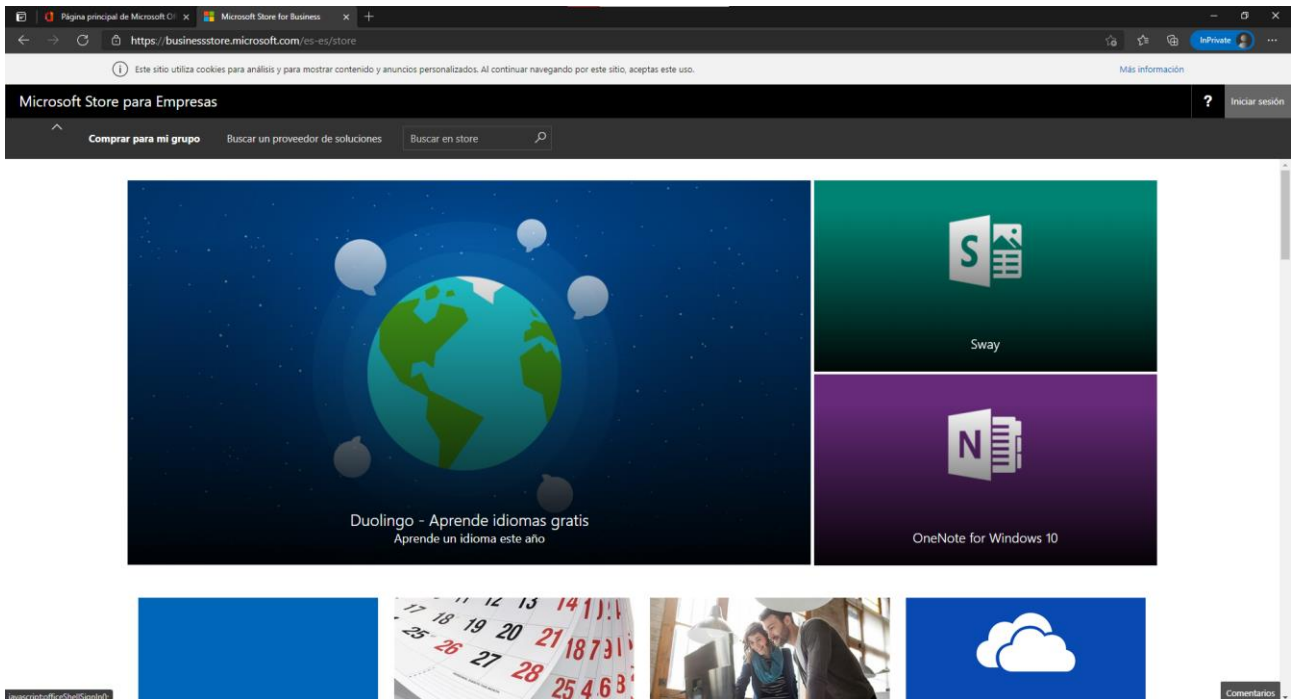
Página principal de Microsoft Of ×
Microsoft Store for Business ×
https://businessstore.microsoft.com/es-es/store
InPrivate

Este sitio utiliza cookies para análisis y para mostrar contenido y anuncios personalizados. Al continuar navegando por este sitio, aceptas este uso.
Más información

Microsoft Store para Empresas
?
Iniciar sesión

Comprar para mi grupo
Buscar un proveedor de soluciones
Buscar en store

Duolingo - Aprende idiomas gratis
Aprende un idioma este año

S
Sway

N
OneNote for Windows 10

17 18 19 20 21 12 13 14 25 26 27 28 18 7 3 25 4 6 8

javascript:officeShellSignIn()
Comentarios